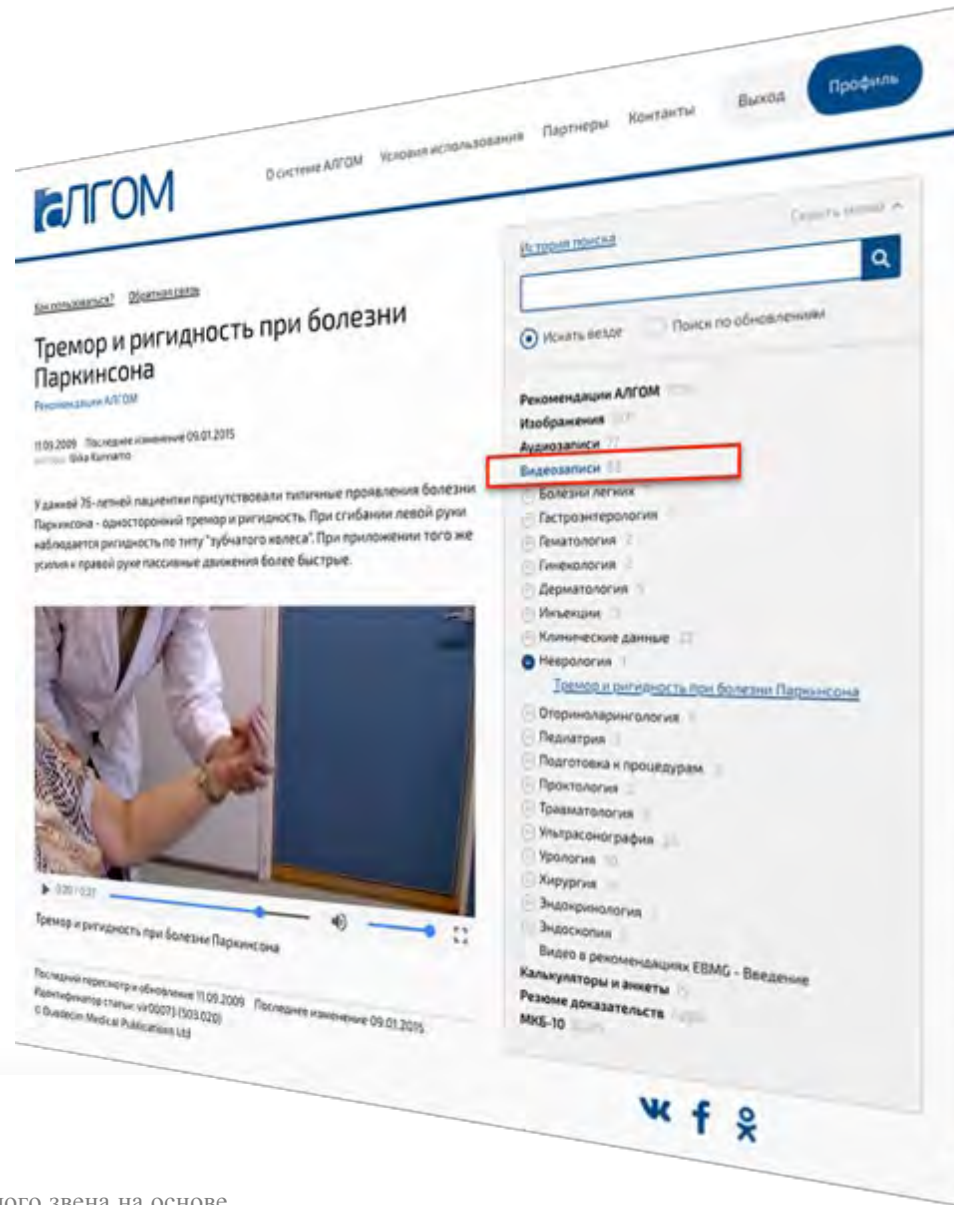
АЛГОМ

О системе АЛГОМ Условия использования Партнеры Контакты Выход Профиль

Как пользоваться? Обратная связь

Тремор и ригидность при болезни Паркинсона

Рекомендации АЛГОМ

11.09.2009 Последнее изменение 09.01.2015
Авторы: Ilkka Kunnamo

У данной 76-летней пациентки присутствовали типичные проявления болезни Паркинсона - односторонний тремор и ригидность. При сгибании левой руки наблюдается ригидность по типу "зубчатого колеса". При приложении того же усилия к правой руке пассивные движения более быстрые.

▶ 0:00 / 0:37

Тремор и ригидность при болезни Паркинсона

Последний пересмотр и обновление 11.09.2009 Последнее изменение 09.01.2015
Идентификатор статьи: vid00073 (503.020)
© Duodecim Medical Publications Ltd

Скрыть меню ^

История поиска

Искать везде Поиск по обновлениям

Рекомендации АЛГОМ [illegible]
Изображения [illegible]
Аудиозаписи 77
Видеозаписи 53
Болезни легких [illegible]
Гастроэнтерология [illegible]
Гематология 2
Гинекология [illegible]
Дерматология 5
Инъекции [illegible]
Клинические данные 22
Неврология 1
Тремор и ригидность при болезни Паркинсона
Оториноларингология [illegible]
Педиатрия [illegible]
Подготовка к процедурам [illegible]
Проктология 2
Травматология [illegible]
Ультрасонография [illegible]
Урология 10
Хирургия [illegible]
Эндокринология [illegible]
Эндоскопия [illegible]
Видео в рекомендациях EBMG - Введение
Калькуляторы и анкеты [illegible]
Резюме доказательств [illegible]
МКБ-10 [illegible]

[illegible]ного звена на основе